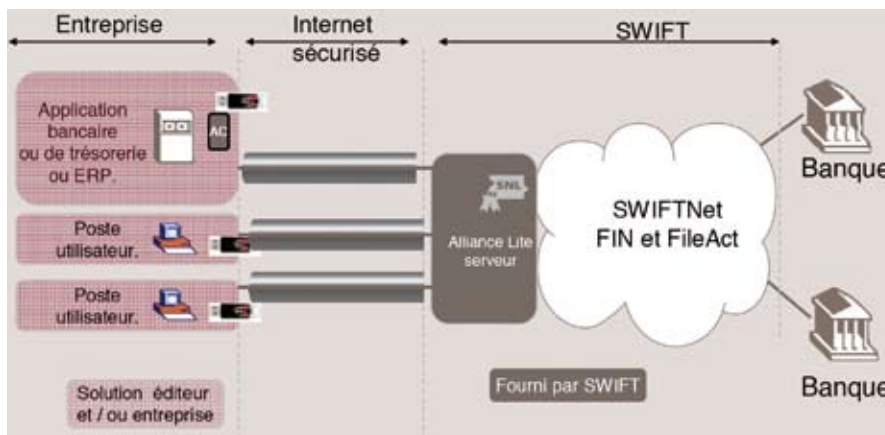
Entreprise

Internet sécurisé

SWIFT

Application bancaire ou de trésorerie ou ERP.

AC

Poste utilisateur.

Poste utilisateur.

SNL

Alliance Lite serveur

SWIFTNet FIN et FileAct

Banque

Banque

Solution éditeur et / ou entreprise

Fourni par SWIFT